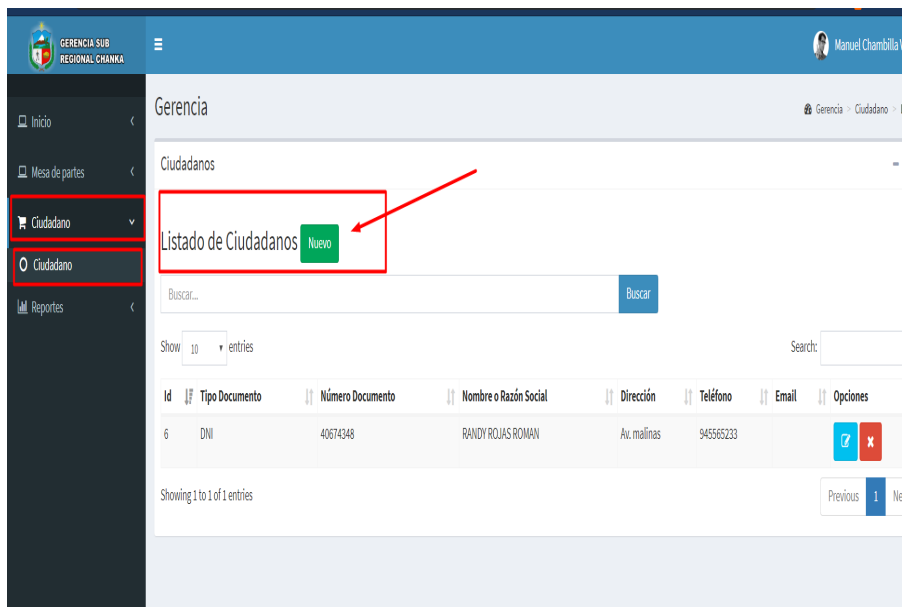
GERENCIA SUB REGIONAL CHANKA

Manuel Chambilla V

Inicio

Mesa de partes

Ciudadano

Ciudadano

Reportes

Gerencia

Gerencia > Ciudadano >

Ciudadanos

Listado de Ciudadanos Nuevo

Buscar...

Buscar

Show 10 entries

Search:

| Id | Tipo Documento | Número Documento | Nombre o Razón Social | Dirección | Teléfono | Email | Opciones |
|---|---|---|---|---|---|---|---|
| 6 | DNI | 40674348 | RANDY ROJAS ROMAN | Av. malinas | 945565233 | | |

Showing 1 to 1 of 1 entries

Previous 1 Ne